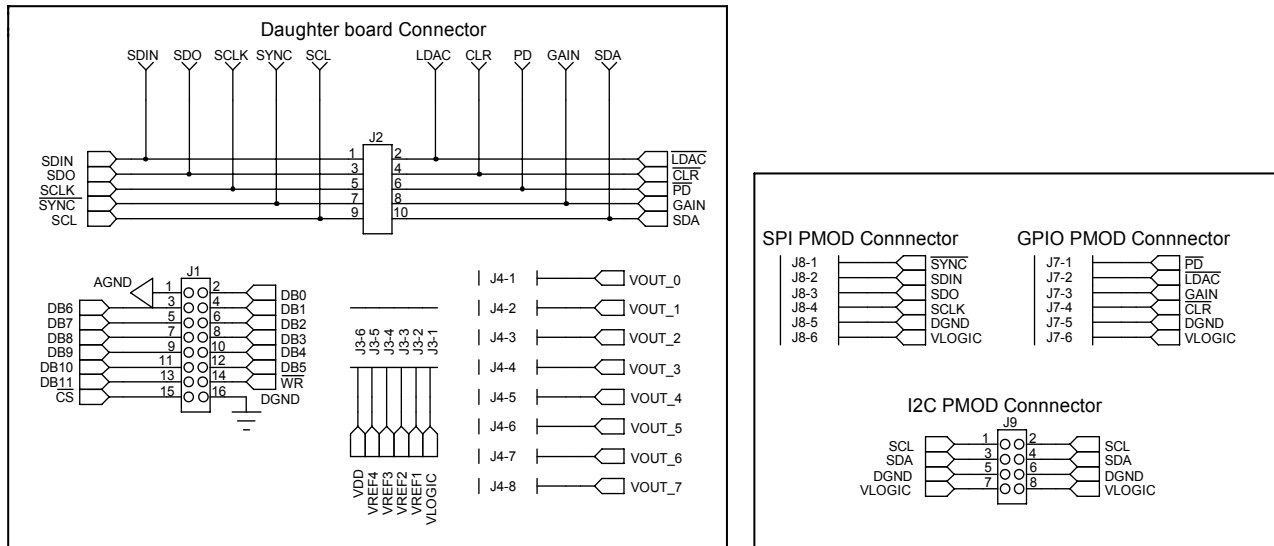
Daughter board Connector

SDIN SDO SCLK SYNC SCL LDAC CLR PD GAIN SDA

J2

SDIN
SDO
SCLK
$\overline{SYNC}$
SCL

1 2
3 4
5 6
7 8
9 10

$\overline{LDAC}$
$\overline{CLR}$
$\overline{PD}$
GAIN
SDA

AGND
J1
1 2
3 4
5 6
7 8
9 10
11 12
13 14
15 16

DB6
DB7
DB8
DB9
DB10
DB11
CS

DB0
DB1
DB2
DB3
DB4
DB5
$\overline{WR}$
DGND

J3-6 J3-5 J3-4 J3-3 J3-2 J3-1

VDD VREF4 VREF3 VREF2 VREF1 VLOGIC

J4-1 VOUT_0
J4-2 VOUT_1
J4-3 VOUT_2
J4-4 VOUT_3
J4-5 VOUT_4
J4-6 VOUT_5
J4-7 VOUT_6
J4-8 VOUT_7

SPI PMOD Connnector
J8-1 $\overline{SYNC}$
J8-2 SDIN
J8-3 SDO
J8-4 SCLK
J8-5 DGND
J8-6 VLOGIC

GPIO PMOD Connnector
J7-1 $\overline{PD}$
J7-2 $\overline{LDAC}$
J7-3 GAIN
J7-4 $\overline{CLR}$
J7-5 DGND
J7-6 VLOGIC

I2C PMOD Connnector
J9
SCL 1 2 SCL
SDA 3 4 SDA
DGND 5 6 DGND
VLOGIC 7 8 VLOGIC